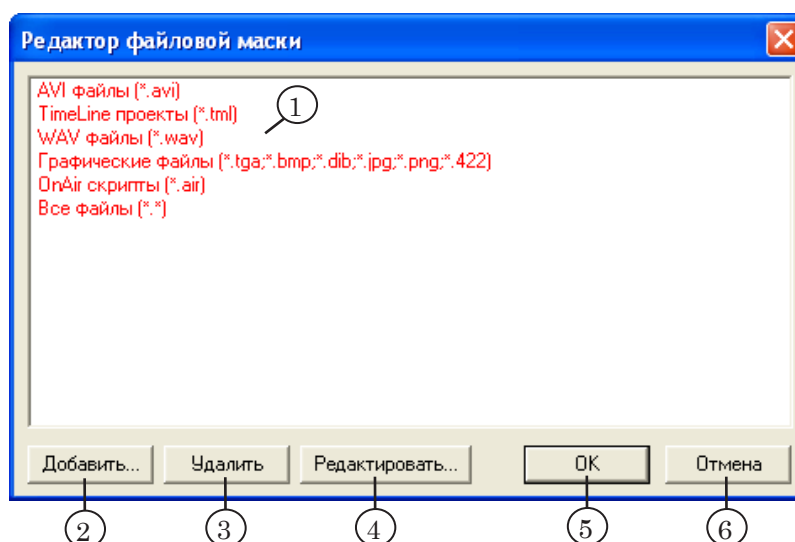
Редактор файловой маски

AVI файлы (*.avi)
TimeLine проекты (*.tml)
WAV файлы (*.wav)
Графические файлы (*.tga;*.bmp;*.dib;*.jpg;*.png;*.422)
OnAir скрипты (*.air)
Все файлы (*.*)

1

Добавить... Удалить Редактировать... OK Отмена

2 3 4 5 6